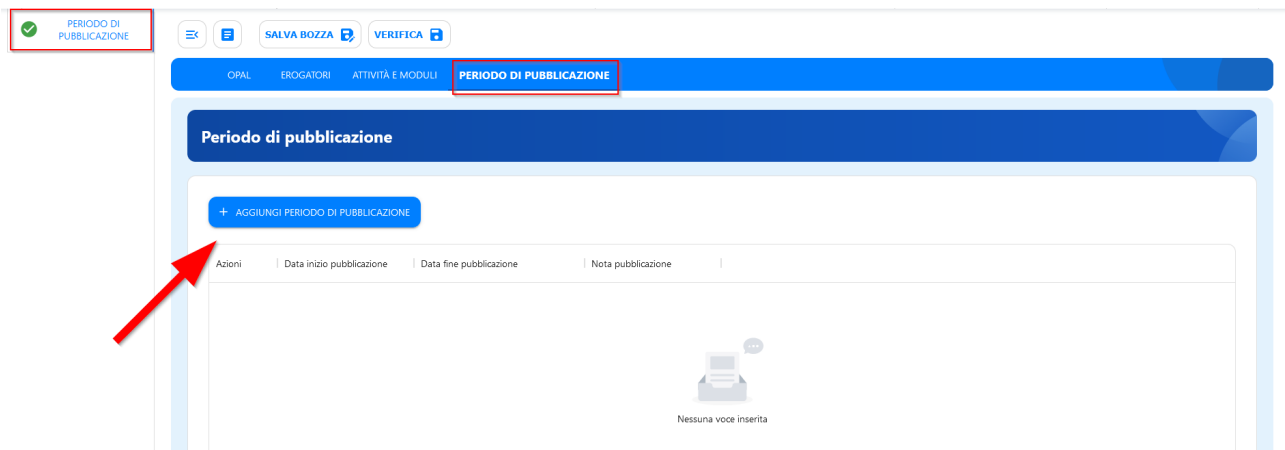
PERIODO DI PUBBLICAZIONE

SALVA BOZZA

VERIFICA

OPAL

EROGATORI

ATTIVITÀ E MODULI

PERIODO DI PUBBLICAZIONE

Periodo di pubblicazione

+ AGGIUNGI PERIODO DI PUBBLICAZIONE

| Azioni | Data inizio pubblicazione | Data fine pubblicazione | Nota pubblicazione |
|---|---|---|---|

Nessuna voce inserita